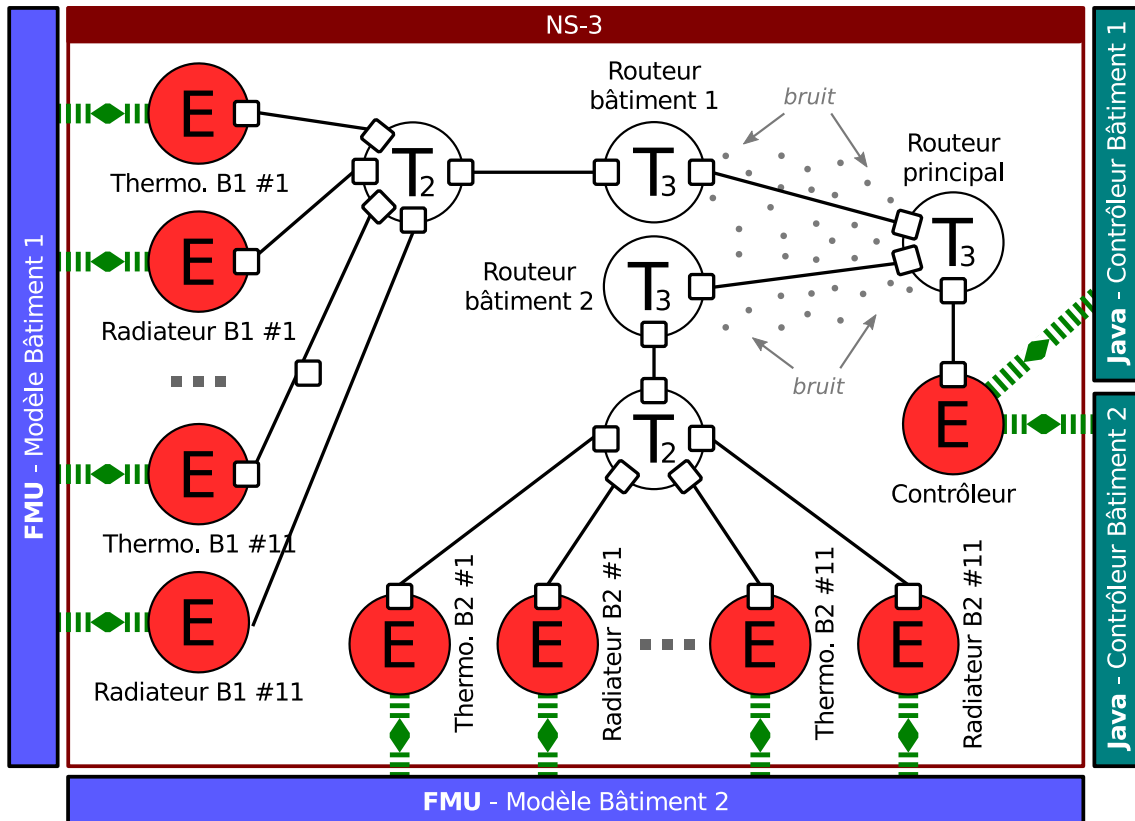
FMU - Modèle Bâtiment 1

NS-3

Java - Contrôleur Bâtiment 1

Java - Contrôleur Bâtiment 2

E
Thermo. B1 #1

E
Radiateur B1 #1

E
Thermo. B1 #11

E
Radiateur B1 #11

$T_2$

Routeur bâtiment 1

$T_3$

bruit

Routeur principal

$T_3$

Routeur bâtiment 2

$T_3$

bruit

E
Contrôleur

$T_2$

E
Thermo. B2 #1

E
Radiateur B2 #1

E
Thermo. B2 #11

E
Radiateur B2 #11

FMU - Modèle Bâtiment 2